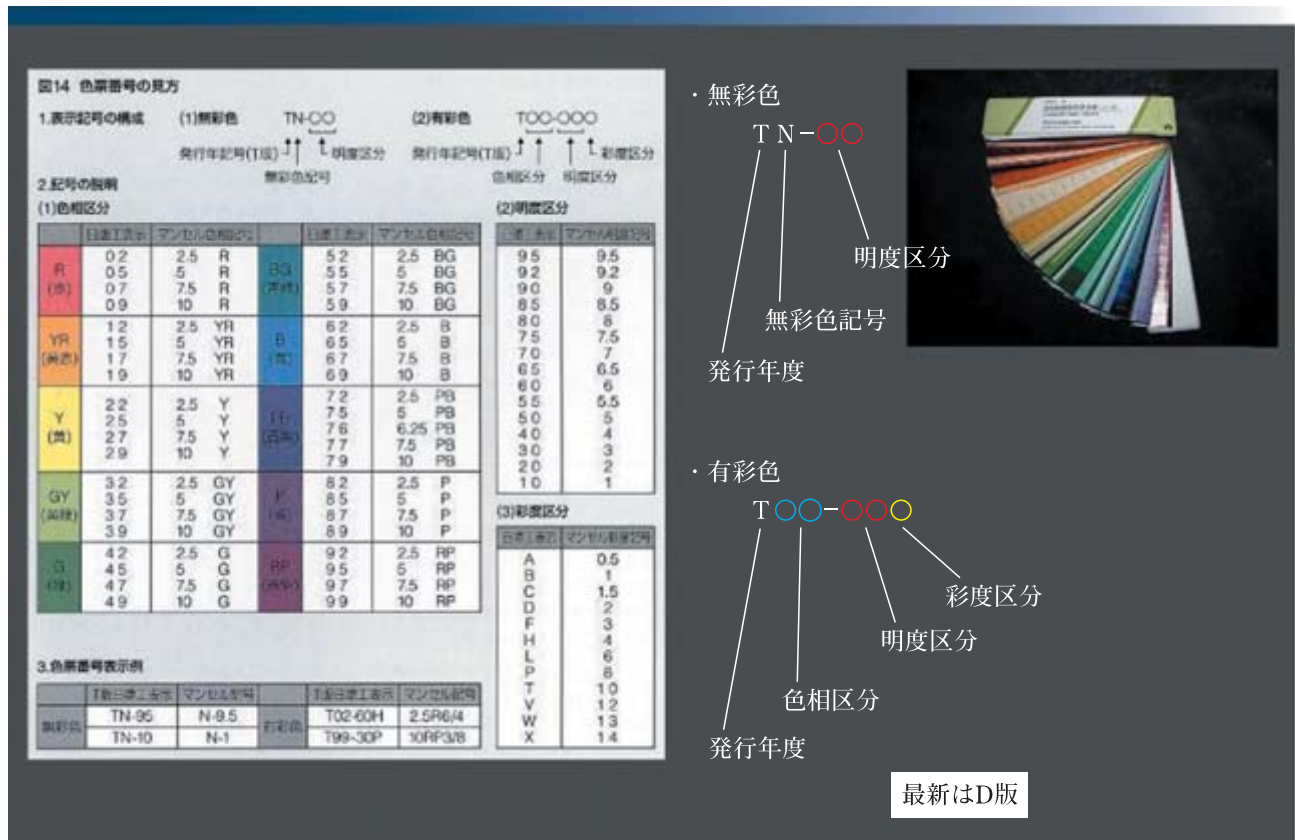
図14 色票番号の見方

1.表示記号の構成　(1)無彩色　TN-○○　発行年記号(T版)　無彩色記号　明度区分

(2)有彩色　T○○-○○○　発行年記号(T版)　色相区分　明度区分　彩度区分

2.記号の説明

(1)色相区分

| | 日塗工表示 | マンセル色相記号 | | 日塗工表示 | マンセル色相記号 |
|---|---|---|---|---|---|
| R (赤) | 02 05 07 09 | 2.5 R 5 R 7.5 R 10 R | BG (青緑) | 52 55 57 59 | 2.5 BG 5 BG 7.5 BG 10 BG |
| YR (黄赤) | 12 15 17 19 | 2.5 YR 5 YR 7.5 YR 10 YR | B (青) | 62 65 67 69 | 2.5 B 5 B 7.5 B 10 B |
| Y (黄) | 22 25 27 29 | 2.5 Y 5 Y 7.5 Y 10 Y | PB (青紫) | 72 75 76 77 79 | 2.5 PB 5 PB 6.25 PB 7.5 PB 10 PB |
| GY (黄緑) | 32 35 37 39 | 2.5 GY 5 GY 7.5 GY 10 GY | P (紫) | 82 85 87 89 | 2.5 P 5 P 7.5 P 10 P |
| G (緑) | 42 45 47 49 | 2.5 G 5 G 7.5 G 10 G | RP (赤紫) | 92 95 97 99 | 2.5 RP 5 RP 7.5 RP 10 RP |

(2)明度区分

| 日塗工表示 | マンセル明度記号 |
|---|---|
| 95 | 9.5 |
| 92 | 9.2 |
| 90 | 9 |
| 85 | 8.5 |
| 80 | 8 |
| 75 | 7.5 |
| 70 | 7 |
| 65 | 6.5 |
| 60 | 6 |
| 55 | 5.5 |
| 50 | 5 |
| 40 | 4 |
| 30 | 3 |
| 20 | 2 |
| 10 | 1 |

(3)彩度区分

| 日塗工表示 | マンセル彩度記号 |
|---|---|
| A | 0.5 |
| B | 1 |
| C | 1.5 |
| D | 2 |
| F | 3 |
| H | 4 |
| L | 6 |
| P | 8 |
| T | 10 |
| V | 12 |
| W | 13 |
| X | 14 |

3.色票番号表示例

| | T版日塗工表示 | マンセル記号 | | T版日塗工表示 | マンセル記号 |
|---|---|---|---|---|---|
| 無彩色 | TN-95 | N-9.5 | 有彩色 | T02-60H | 2.5R6/4 |
| | TN-10 | N-1 | | T99-30P | 10RP3/8 |

・無彩色
TN-○○
明度区分
無彩色記号
発行年度

・有彩色
T○○-○○○
彩度区分
明度区分
色相区分
発行年度

最新はD版